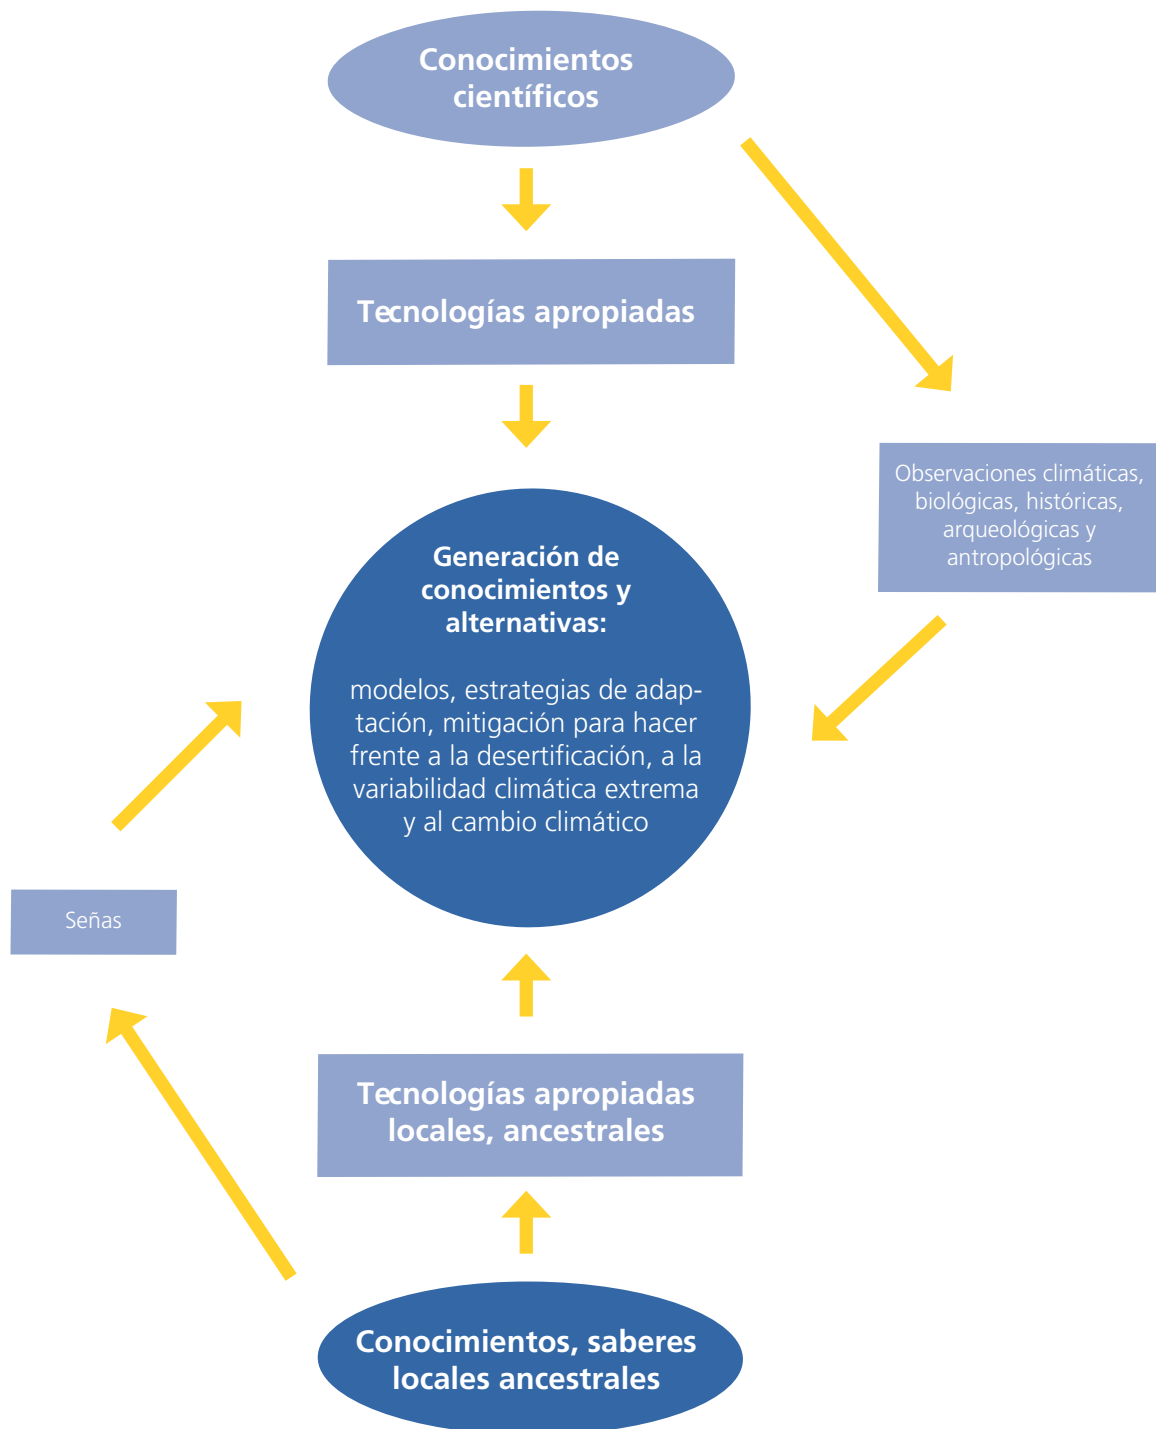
Conocimientos científicos

Tecnologías apropiadas

Observaciones climáticas, biológicas, históricas, arqueológicas y antropológicas

Generación de conocimientos y alternativas:

modelos, estrategias de adaptación, mitigación para hacer frente a la desertificación, a la variabilidad climática extrema y al cambio climático

Señas

Tecnologías apropiadas locales, ancestrales

Conocimientos, saberes locales ancestrales